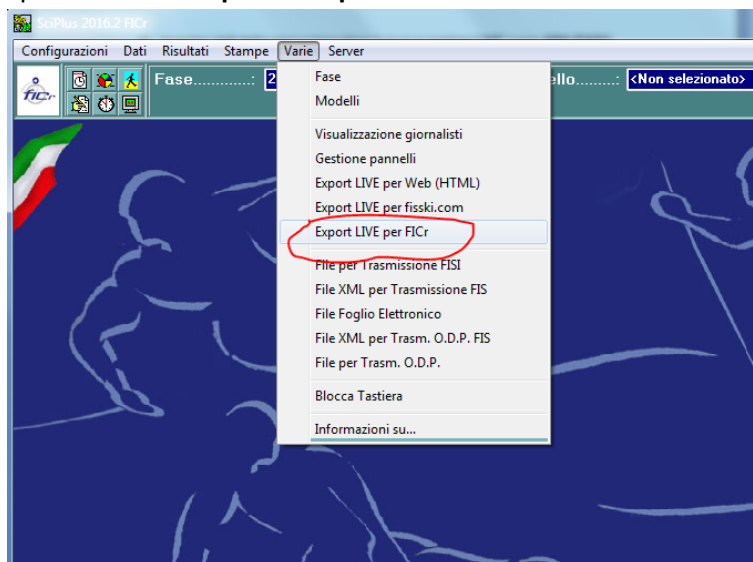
SciPlus 2016.2 FICr

Configurazioni Dati Risultati Stampe Varie Server

FICr

Fase............: 2

ello.........: <Non selezionato>

Fase
Modelli

Visualizzazione giornalisti
Gestione pannelli
Export LIVE per Web (HTML)
Export LIVE per fisski.com
Export LIVE per FICr

File per Trasmissione FISI
File XML per Trasmissione FIS
File Foglio Elettronico
File XML per Trasm. O.D.P. FIS
File per Trasm. O.D.P.

Blocca Tastiera

Informazioni su...